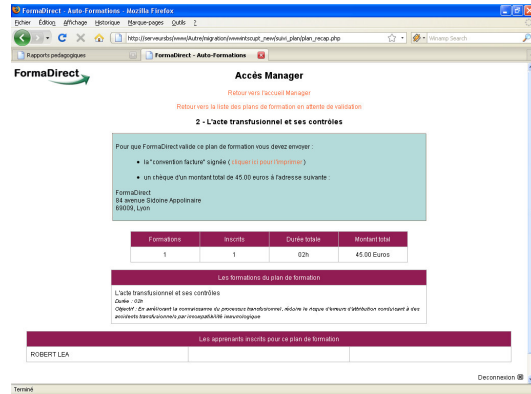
FormaDirect - Auto-Formations - Mozilla Firefox

Fichier Édition Affichage Historique Marque-pages Outils ?

http://serveurdrs/www/Autre/migration/wwwintscupt_new/suivi_plan/plan_recap.php

Winamp Search

Rapports pedagogiques

FormaDirect - Auto-Formations

FormaDirect

Accès Manager

Retour vers l'accueil Manager

Retour vers la liste des plans de formation en attente de validation

2 - L'acte transfusionnel et ses contrôles

Pour que FormaDirect valide ce plan de formation vous devez envoyer :

• la "convention facture" signée ( cliquer ici pour l'imprimer )

• un chèque d'un montant total de 45.00 euros à l'adresse suivante :

FormaDirect
84 avenue Sidoine Appolinaire
69009, Lyon

| Formations | Inscrits | Durée totale | Montant total |
|---|---|---|---|
| 1 | 1 | 02h | 45.00 Euros |

Les formations du plan de formation

L'acte transfusionnel et ses contrôles
Durée : 02h
Objectif : En améliorant la connaissance du processus transfusionnel, réduire le risque d'erreurs d'attribution conduisant à des accidents transfusionnels par incompatibilité immunologique

Les apprenants inscrits pour ce plan de formation

ROBERT LEA

Deconnexion

Terminé